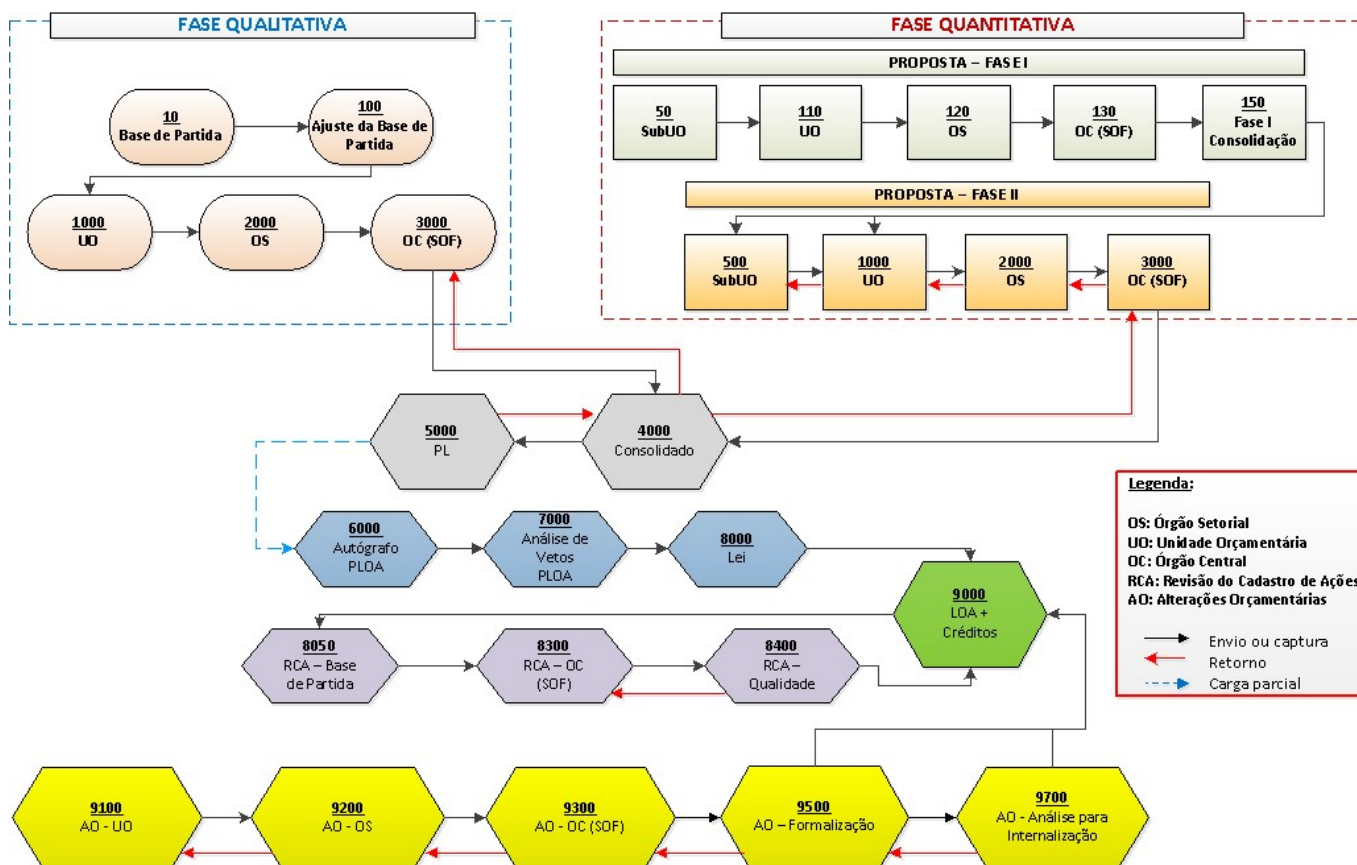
FASE QUALITATIVA

10
Base de Partida

100
Ajuste da Base de Partida

1000
UO

2000
OS

3000
OC (SOF)

FASE QUANTITATIVA

PROPOSTA – FASE I

50
SubUO

110
UO

120
OS

130
OC (SOF)

150
Fase I
Consolidação

PROPOSTA – FASE II

500
SubUO

1000
UO

2000
OS

3000
OC (SOF)

5000
PL

4000
Consolidado

Legenda:

OS: Órgão Setorial
UO: Unidade Orçamentária
OC: Órgão Central
RCA: Revisão do Cadastro de Ações
AO: Alterações Orçamentárias

Envio ou captura
Retorno
Carga parcial

6000
Autógrafo
PLOA

7000
Análise de Vetos
PLOA

8000
Lei

9000
LOA +
Créditos

8050
RCA – Base de Partida

8300
RCA – OC (SOF)

8400
RCA – Qualidade

9100
AO - UO

9200
AO - OS

9300
AO - OC (SOF)

9500
AO – Formalização

9700
AO - Análise para Internalização